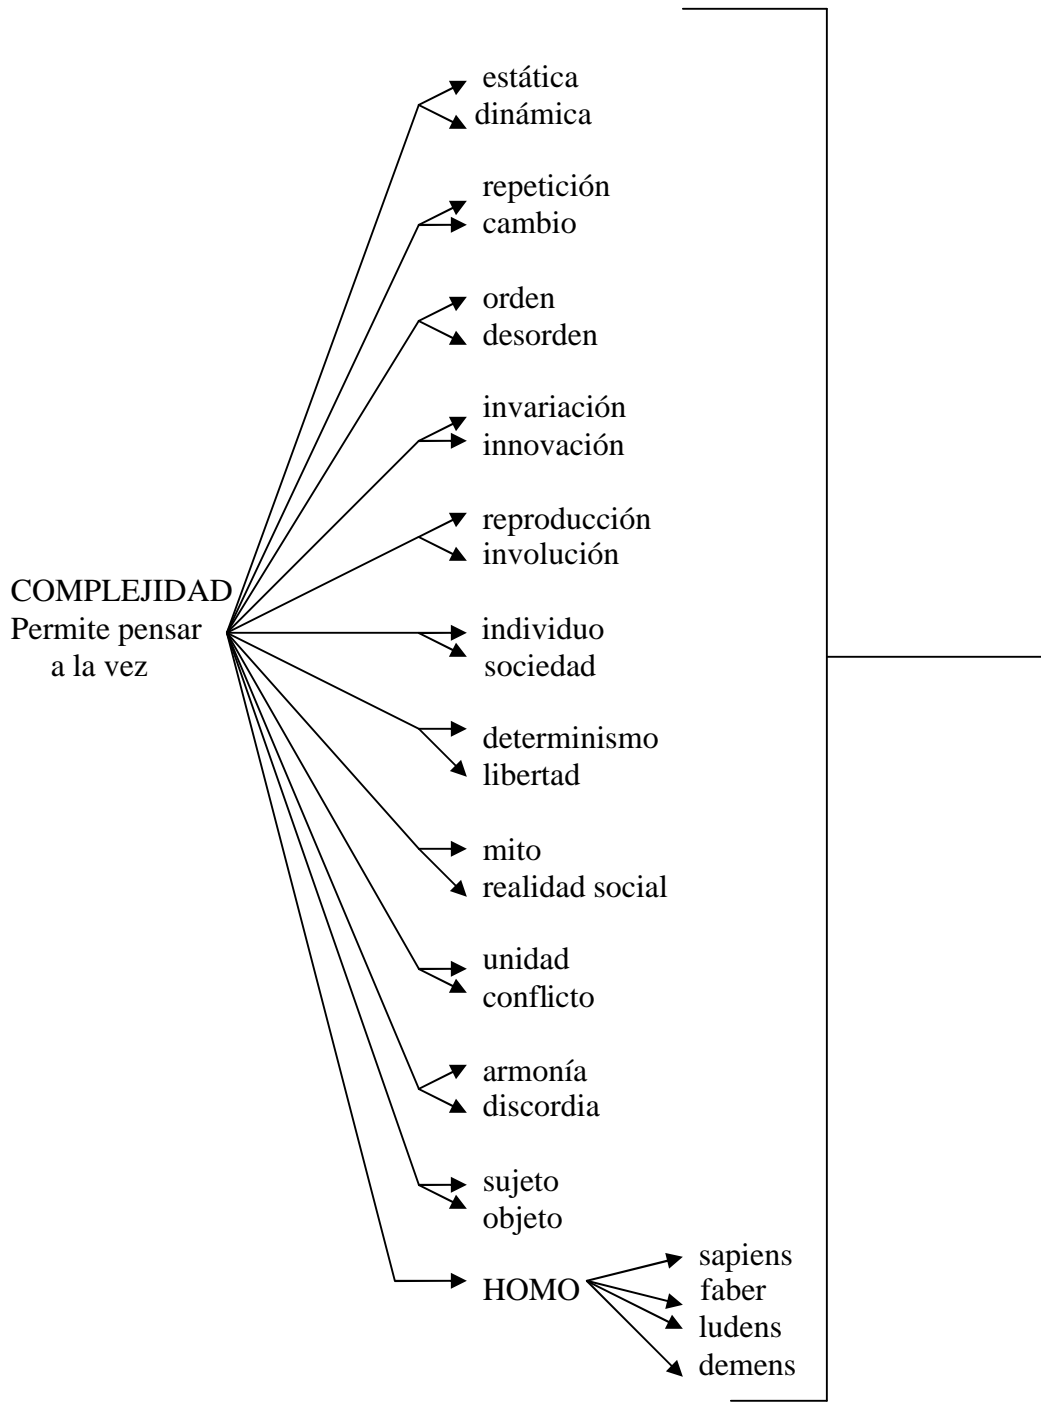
COMPLEJIDAD
Permite pensar
a la vez

estática
dinámica

repetición
cambio

orden
desorden

invariación
innovación

reproducción
involución

individuo
sociedad

determinismo
libertad

mito
realidad social

unidad
conflicto

armonía
discordia

sujeto
objeto

HOMO

sapiens
faber
ludens
demens